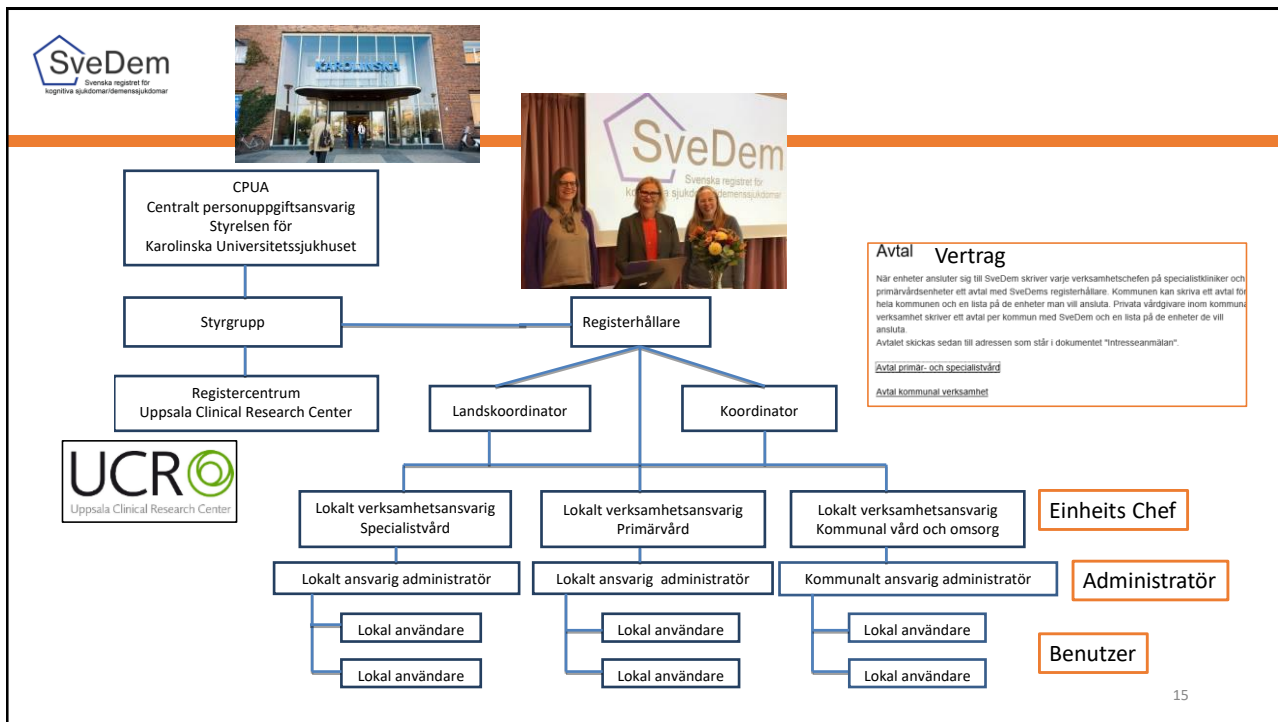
SveDem
Svenska registret för kognitiva sjukdomar/demenssjukdomar

KAROLINSKA

SveDem
Svenska registret för kognitiva sjukdomar/demenssjukdomar

CPUA
Centralt personuppgiftsansvarig
Styrelsen för
Karolinska Universitetssjukhuset

Styrgrupp

Registerhållare

Registercentrum
Uppsala Clinical Research Center

UCR
Uppsala Clinical Research Center

Landskoordinator

Koordinator

Avtal Vertrag

När enheter ansluter sig till SveDem skriver varje verksamhetschefen på specialistkliniker och primärvårdsenheter ett avtal med SveDems registerhållare. Kommunen kan skriva ett avtal för hela kommunen och en lista på de enheter man vill ansluta. Privata vårdgivare inom kommuna verksamhet skriver ett avtal per kommun med SveDem och en lista på de enheter de vill ansluta.
Avtalet skickas sedan till adressen som står i dokumentet "Intresseanmälan".

Avtal primär- och specialistvård

Avtal kommunal verksamhet

Lokalt verksamhetsansvarig
Specialistvård

Lokalt verksamhetsansvarig
Primärvård

Lokalt verksamhetsansvarig
Kommunal vård och omsorg

Einheits Chef

Lokalt ansvarig administratör

Lokalt ansvarig administratör

Kommunalt ansvarig administratör

Administratör

Lokal användare

Lokal användare

Lokal användare

Benutzer

Lokal användare

Lokal användare

Lokal användare

15